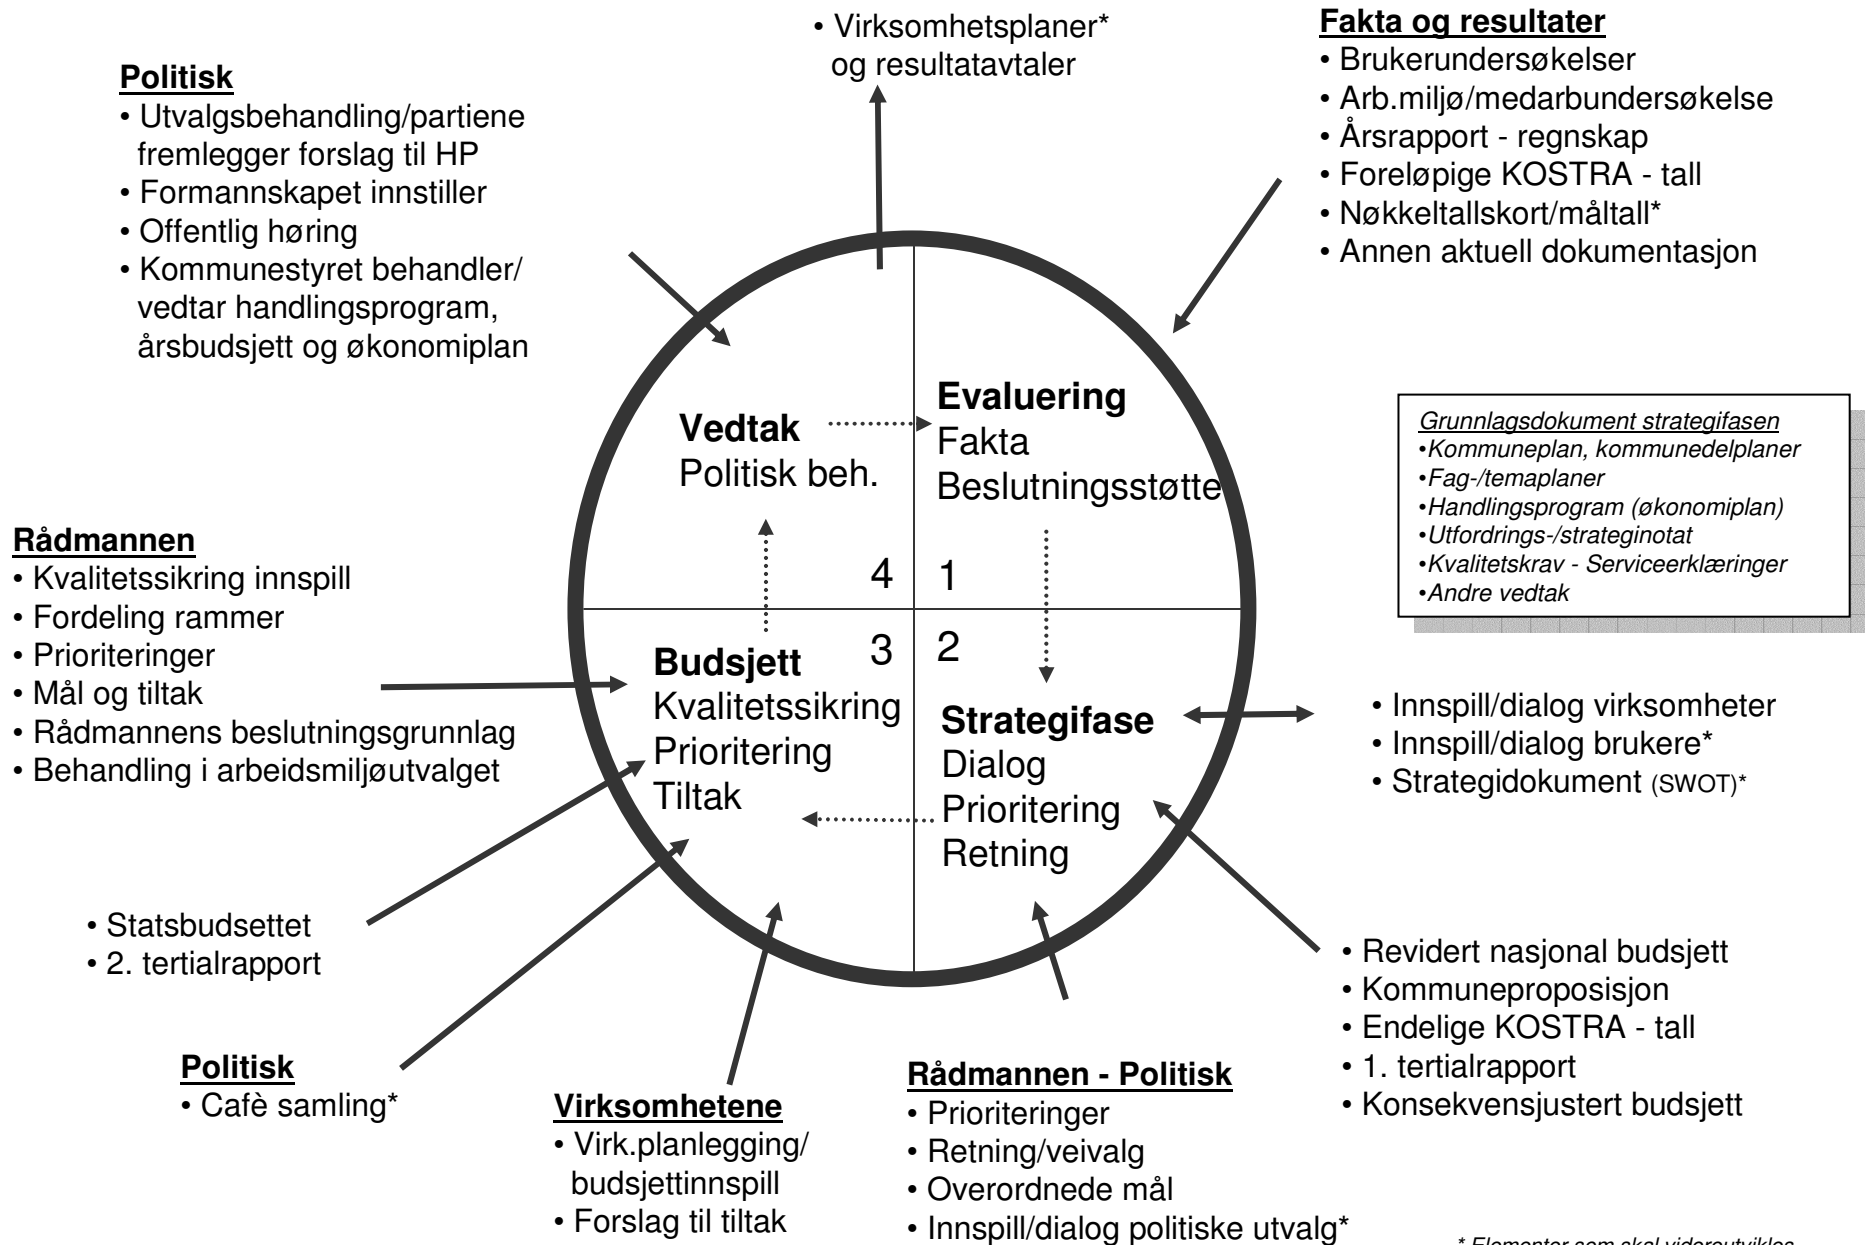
• Virksomhetsplaner* og resultatavtaler

**Fakta og resultater**
• Brukerundersøkelser
• Arb.miljø/medarbundersøkelse
• Årsrapport - regnskap
• Foreløpige KOSTRA - tall
• Nøkkeltallskort/måltall*
• Annen aktuell dokumentasjon

**Politisk**
• Utvalgsbehandling/partiene fremlegger forslag til HP
• Formannskapet innstiller
• Offentlig høring
• Kommunestyret behandler/ vedtar handlingsprogram, årsbudsjett og økonomiplan

**Vedtak**
Politisk beh.

**Evaluering**
Fakta
Beslutningsstøtte

Grunnlagsdokument strategifasen
•Kommuneplan, kommunedelplaner
•Fag-/temaplaner
•Handlingsprogram (økonomiplan)
•Utfordrings-/strateginotat
•Kvalitetskrav - Serviceerklæringer
•Andre vedtak

4 1
3 2

**Rådmannen**
• Kvalitetssikring innspill
• Fordeling rammer
• Prioriteringer
• Mål og tiltak
• Rådmannens beslutningsgrunnlag
• Behandling i arbeidsmiljøutvalget

**Budsjett**
Kvalitetssikring
Prioritering
Tiltak

**Strategifase**
Dialog
Prioritering
Retning

• Innspill/dialog virksomheter
• Innspill/dialog brukere*
• Strategidokument (SWOT)*

• Statsbudsettet
• 2. tertialrapport

• Revidert nasjonal budsjett
• Kommuneproposisjon
• Endelige KOSTRA - tall
• 1. tertialrapport
• Konsekvensjustert budsjett

**Politisk**
• Cafè samling*

**Virksomhetene**
• Virk.planlegging/ budsjettinnspill
• Forslag til tiltak

**Rådmannen - Politisk**
• Prioriteringer
• Retning/veivalg
• Overordnede mål
• Innspill/dialog politiske utvalg*

* Elementer som skal videreutvikles